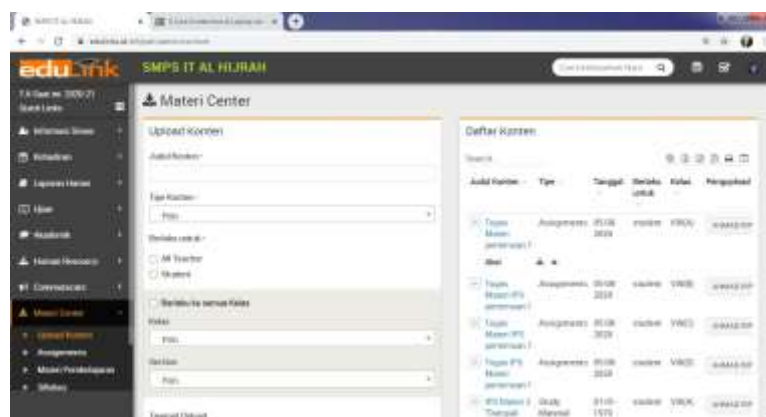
edulink

SMPS IT AL HIJRAH

Materi Center

Upload Konten

Judul Konten

Tipe Konten

Pilih

Berlaku untuk

All Teacher

Student

Berlaku ke semua Kelas

Kelas

Pilih

Section

Pilih

Daftar Konten

Search

| Judul Konten | Tipe | Tanggal | Berlaku untuk | Kelas | Pengupload |
|---|---|---|---|---|---|
| Tugas Materi pertemuan I | Assignment | 05/08 2020 | student | VIII(A) | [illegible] |
| Tugas Materi IPS pertemuan I | Assignment | 05/08 2020 | student | VIII(B) | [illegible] |
| Tugas Materi IPS pertemuan I | Assignment | 05/08 2020 | student | VIII(C) | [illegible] |
| Tugas IPS Materi pertemuan I | Assignment | 05/08 2020 | student | VIII(D) | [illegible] |
| IPS Materi 1 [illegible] | Study Material | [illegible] | student | VIII(A) | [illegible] |